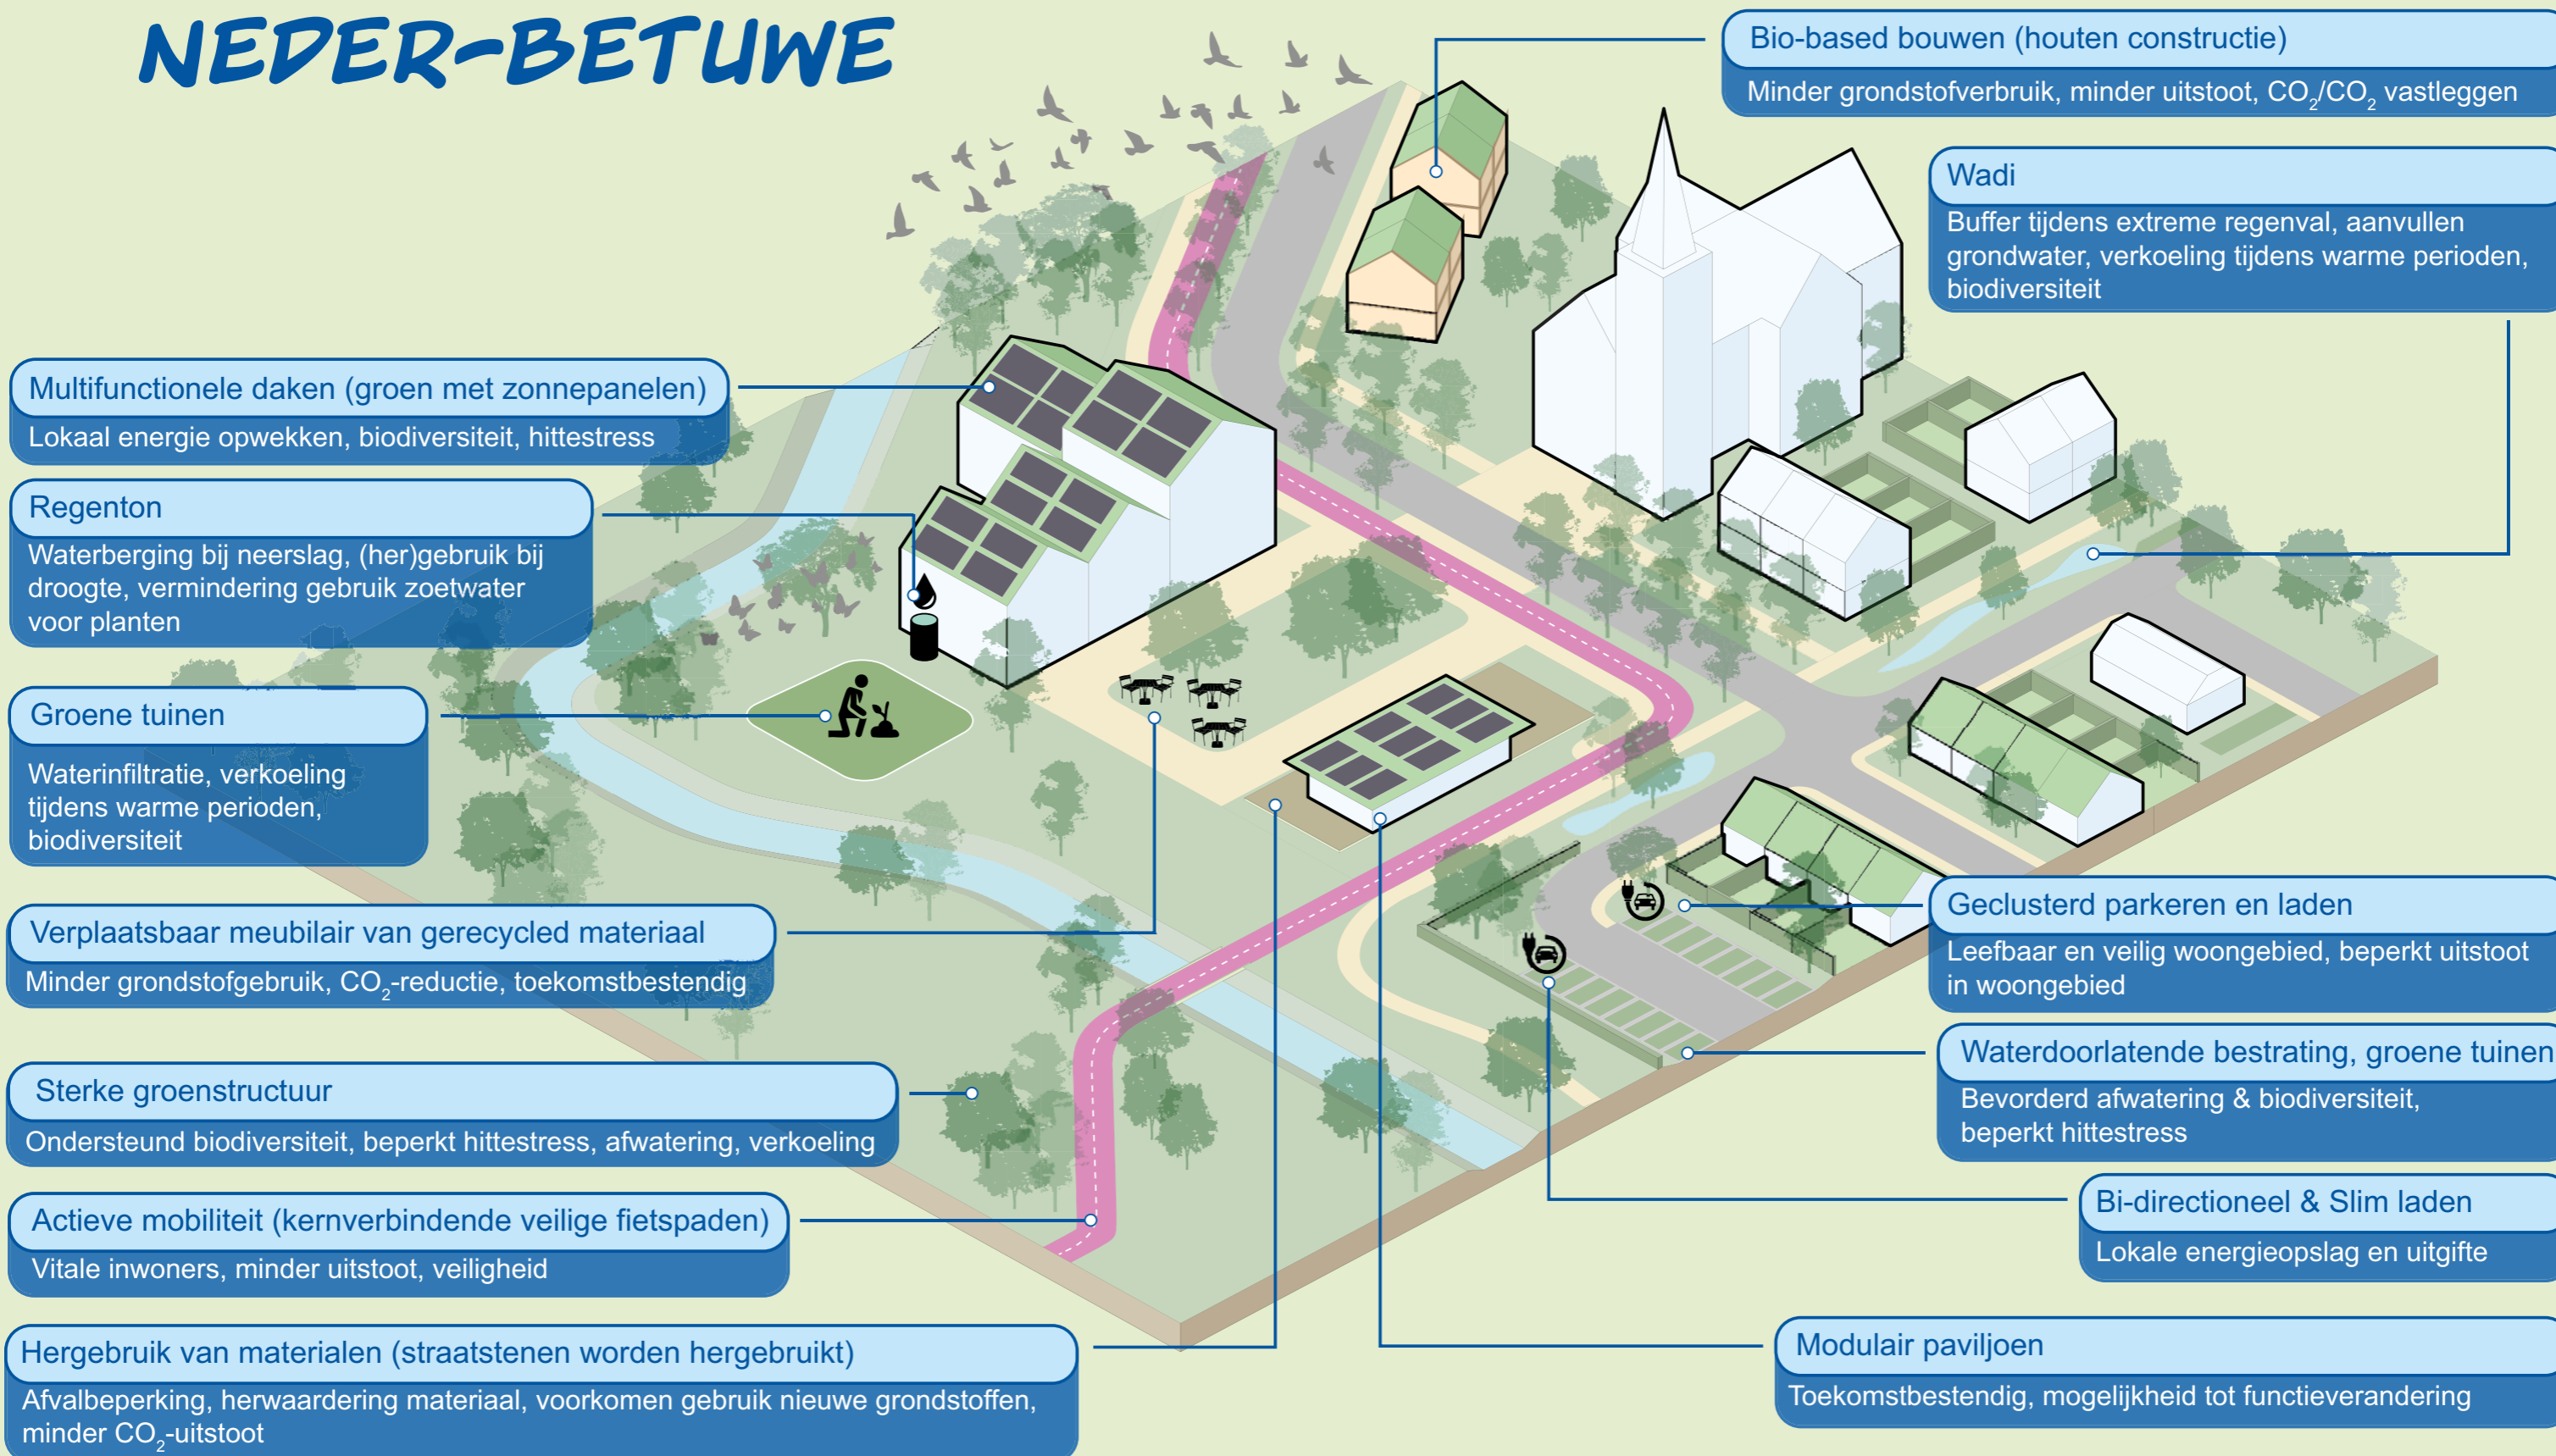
NEDER-BETUWE

Multifunctionele daken (groen met zonnepanelen)
Lokaal energie opwekken, biodiversiteit, hittestress

Regenton
Waterberging bij neerslag, (her)gebruik bij droogte, vermindering gebruik zoetwater voor planten

Groene tuinen
Waterinfiltratie, verkoeling tijdens warme perioden, biodiversiteit

Verplaatsbaar meubilair van gerecycled materiaal
Minder grondstofgebruik, $CO_2$-reductie, toekomstbestendig

Sterke groenstructuur
Ondersteund biodiversiteit, beperkt hittestress, afwatering, verkoeling

Actieve mobiliteit (kernverbindende veilige fietspaden)
Vitale inwoners, minder uitstoot, veiligheid

Hergebruik van materialen (straatstenen worden hergebruikt)
Afvalbeperking, herwaardering materiaal, voorkomen gebruik nieuwe grondstoffen, minder $CO_2$-uitstoot

Bio-based bouwen (houten constructie)
Minder grondstofverbruik, minder uitstoot, $CO_2$/$CO_2$ vastleggen

Wadi
Buffer tijdens extreme regenval, aanvullen grondwater, verkoeling tijdens warme perioden, biodiversiteit

Geclusterd parkeren en laden
Leefbaar en veilig woongebied, beperkt uitstoot in woongebied

Waterdoorlatende bestrating, groene tuinen
Bevorderd afwatering & biodiversiteit, beperkt hittestress

Bi-directioneel & Slim laden
Lokale energieopslag en uitgifte

Modulair paviljoen
Toekomstbestendig, mogelijkheid tot functieverandering